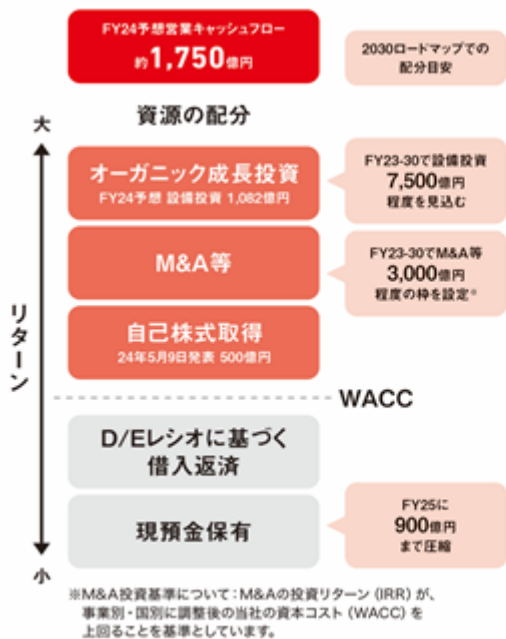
FY24予想営業キャッシュフロー
約1,750億円

2030ロードマップでの配分目安

資源の配分

大

リターン

小

オーガニック成長投資
FY24予想 設備投資 1,082億円

FY23-30で設備投資
7,500億円
程度を見込む

M&A等

FY23-30でM&A等
3,000億円
程度の枠を設定*

自己株式取得
24年5月9日発表 500億円

WACC

D/Eレシオに基づく借入返済

現預金保有

FY25に
900億円
まで圧縮

*M&A投資基準について：M&Aの投資リターン（IRR）が、事業別・国別に調整後の当社の資本コスト（WACC）を上回ることを基準としています。